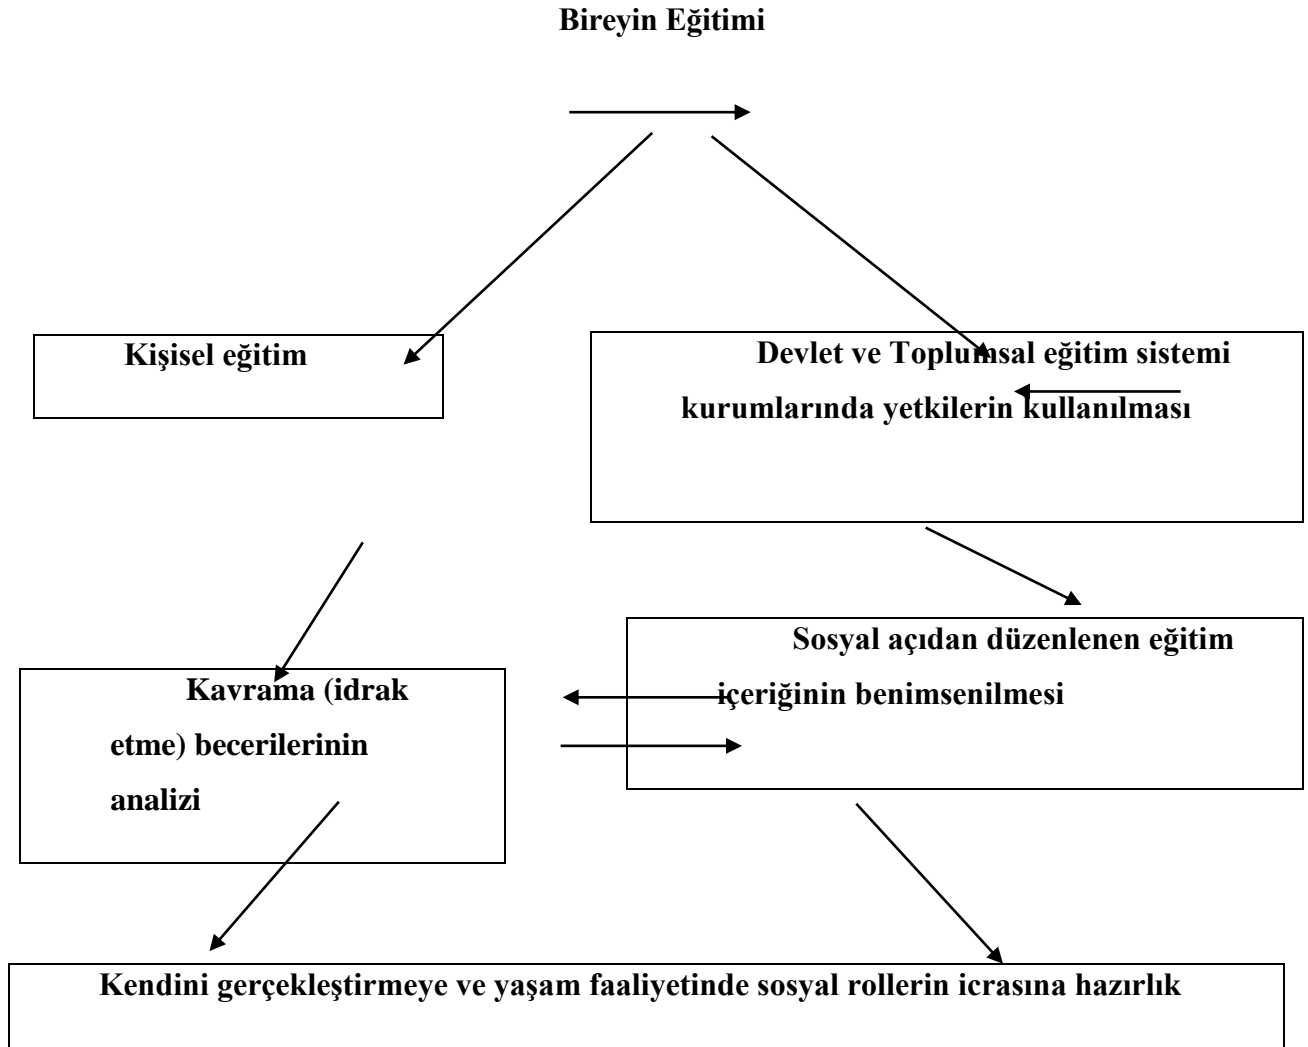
Bireyin Eğitimi

Kişisel eğitim

Devlet ve Toplumsal eğitim sistemi kurumlarında yetkilerin kullanılması

Sosyal açıdan düzenlenen eğitim içeriğinin benimsenilmesi

Kavrama (idrak etme) becerilerinin analizi

Kendini gerçekleştirmeye ve yaşam faaliyetinde sosyal rollerin icrasına hazırlık